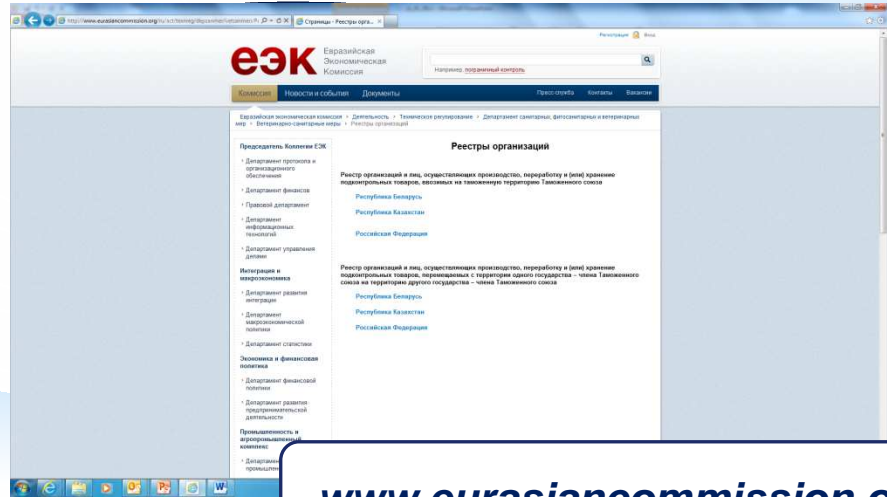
http://www.eurasiancommission.org/ru/act/texnreg/depsanmer/vetsanmer/ Страницы - Реестры орга...

Регистрация Вход

ЕЭК Евразийская Экономическая Комиссия

Например: пограничный контроль

Комиссия Новости и события Документы Пресс-служба Контакты Вакансии

Евразийская экономическая комиссия > Деятельность > Техническое регулирование > Департамент санитарных, фитосанитарных и ветеринарных мер > Ветеринарно-санитарные меры > Реестры организаций

Председатель Коллегии ЕЭК

Департамент протокола и организационного обеспечения

Департамент финансов

Правовой департамент

Департамент информационных технологий

Департамент управления делами

Интеграция и макроэкономика

Департамент развития интеграции

Департамент макроэкономической политики

Департамент статистики

Экономика и финансовая политика

Департамент финансовой политики

Департамент развития предпринимательской деятельности

Промышленность и агропромышленный комплекс

Департамент промышлен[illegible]

Реестры организаций

Реестр организаций и лиц, осуществляющих производство, переработку и (или) хранение подконтрольных товаров, ввозимых на таможенную территорию Таможенного союза

Республика Беларусь

Республика Казахстан

Российская Федерация

Реестр организаций и лиц, осуществляющих производство, переработку и (или) хранение подконтрольных товаров, перемещаемых с территории одного государства – члена Таможенного союза на территорию другого государства – члена Таможенного союза

Республика Беларусь

Республика Казахстан

Российская Федерация

www.eurasiancommission.o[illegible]